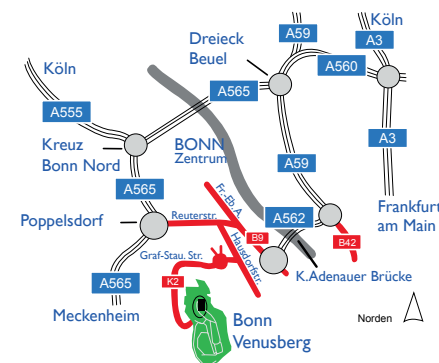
Köln
Dreieck Beuel
A59
A3
Köln
A560
Köln
A555
A565
BONN Zentrum
A3
Kreuz Bonn Nord
A59
A565
Fr.-Eb.-A.
Frankfurt am Main
Poppelsdorf
Reuterstr.
A562
B9
Hausdorfstr.
B42
Graf-Stau. Str.
K.Adenauer Brücke
K2
A565
Meckenheim
Bonn Venusberg
Norden